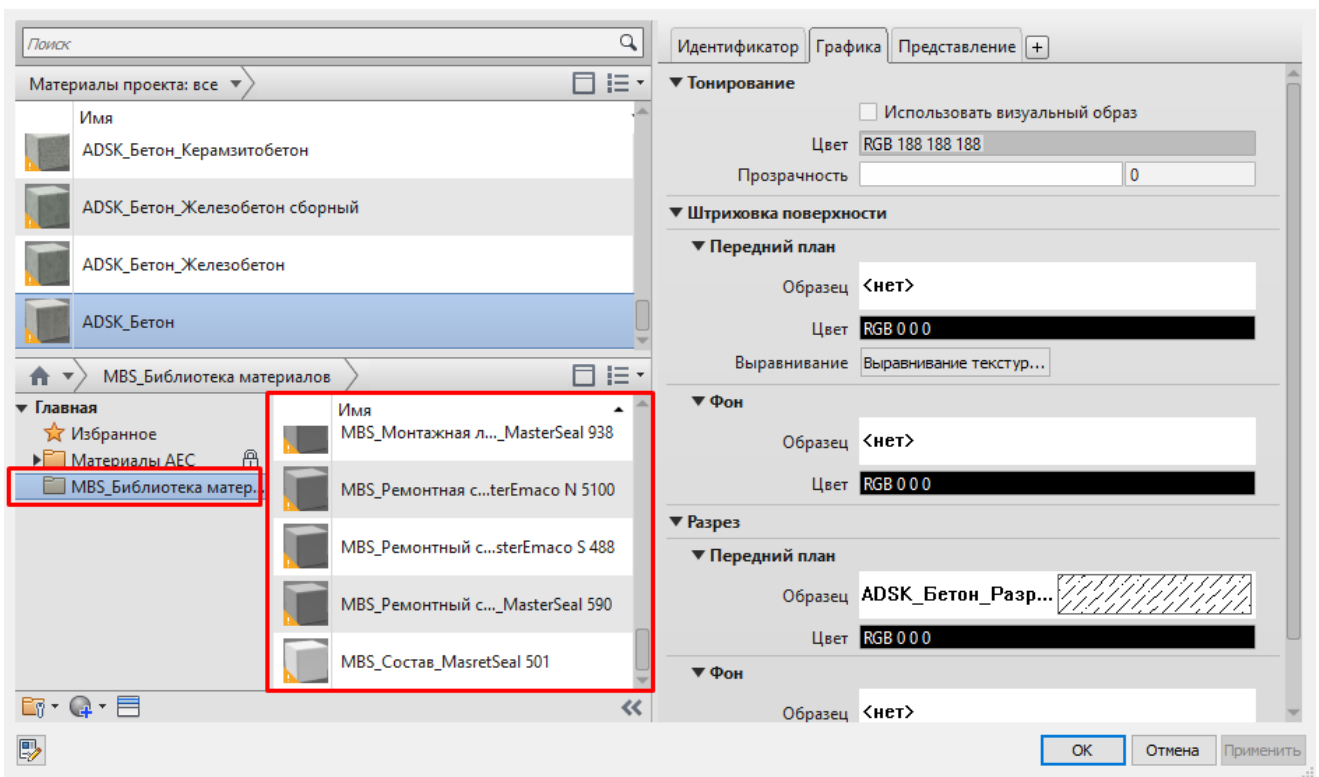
Поиск

Материалы проекта: все

Имя

ADSK_Бетон_Керамзитобетон

ADSK_Бетон_Железобетон сборный

ADSK_Бетон_Железобетон

ADSK_Бетон

MBS_Библиотека материалов

Главная

Избранное

Материалы AEC

MBS_Библиотека матер...

Имя

MBS_Монтажная л..._MasterSeal 938

MBS_Ремонтная с...terEmaco N 5100

MBS_Ремонтный с...sterEmaco S 488

MBS_Ремонтный с..._MasterSeal 590

MBS_Состав_MasretSeal 501

Идентификатор | Графика | Представление | +

Тонирование

Использовать визуальный образ

Цвет RGB 188 188 188

Прозрачность 0

Штриховка поверхности

Передний план

Образец <нет>

Цвет RGB 0 0 0

Выравнивание Выравнивание текстур...

Фон

Образец <нет>

Цвет RGB 0 0 0

Разрез

Передний план

Образец ADSK_Бетон_Разр...

Цвет RGB 0 0 0

Фон

Образец <нет>

OK Отмена Применить